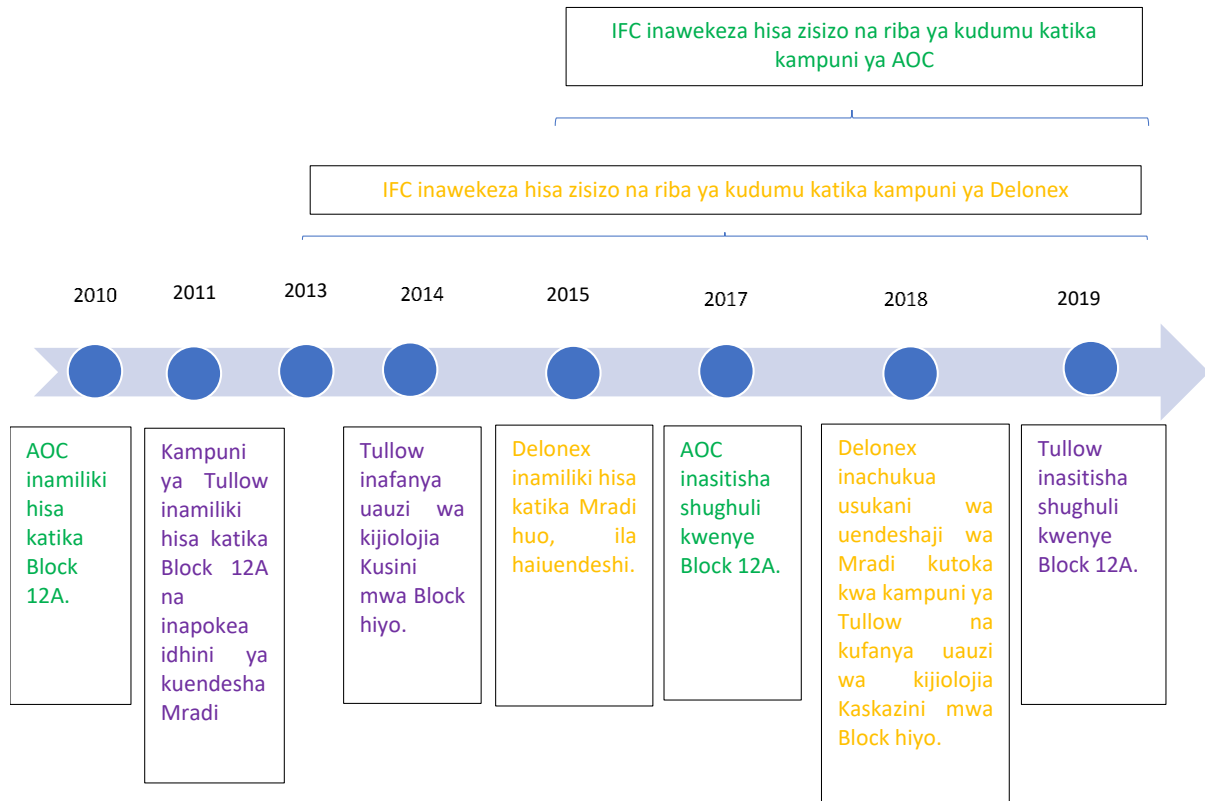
IFC inawekeza hisa zisizo na riba ya kudumu katika kampuni ya AOC

IFC inawekeza hisa zisizo na riba ya kudumu katika kampuni ya Delonex

2010

2011

2013

2014

2015

2017

2018

2019

AOC inamiliki hisa katika Block 12A.

Kampuni ya Tullow inamiliki hisa katika Block 12A na inapokea idhini ya kuendesha Mradi

Tullow inafanya uauzi wa kijiolojia Kusini mwa Block hiyo.

Delonex inamiliki hisa katika Mradi huo, ila haiuendeshi.

AOC inasitisha shughuli kwenye Block 12A.

Delonex inachukua usukani wa uendeshaji wa Mradi kutoka kwa kampuni ya Tullow na kufanya uauzi wa kijiolojia Kaskazini mwa Block hiyo.

Tullow inasitisha shughuli kwenye Block 12A.